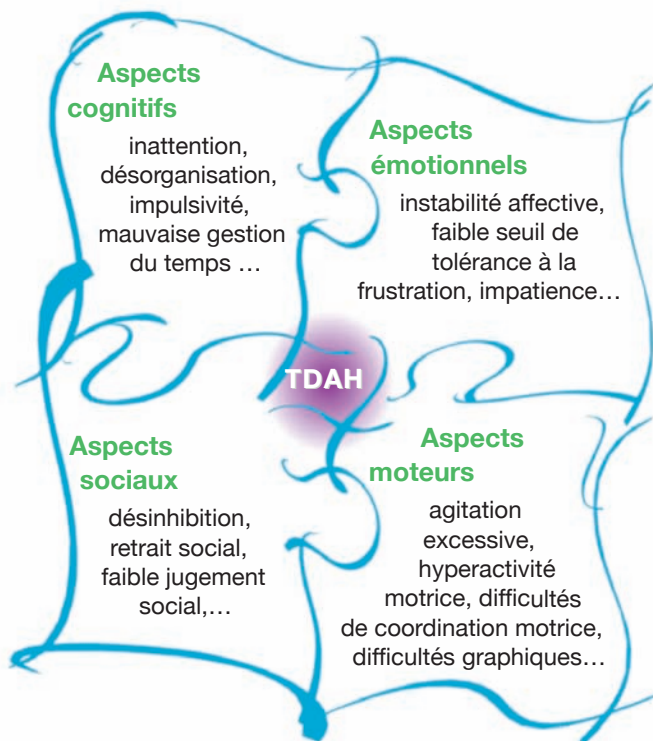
Aspects cognitifs

inattention, désorganisation, impulsivité, mauvaise gestion du temps …

Aspects émotionnels

instabilité affective, faible seuil de tolérance à la frustration, impatience…

TDAH

Aspects sociaux

désinhibition, retrait social, faible jugement social,…

Aspects moteurs

agitation excessive, hyperactivité motrice, difficultés de coordination motrice, difficultés graphiques…